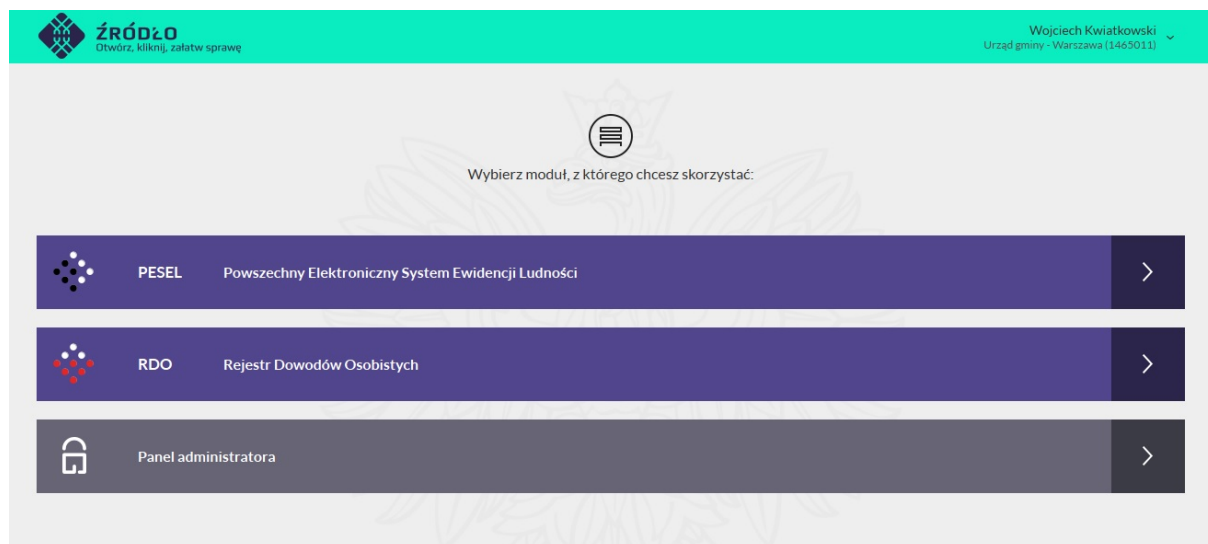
ŹRÓDŁO
Otwórz, kliknij, załatw sprawę

Wojciech Kwiatkowski
Urząd gminy - Warszawa (1465011)

Wybierz moduł, z którego chcesz skorzystać:

PESEL Powszechny Elektroniczny System Ewidencji Ludności

RDO Rejestr Dowodów Osobistych

Panel administratora